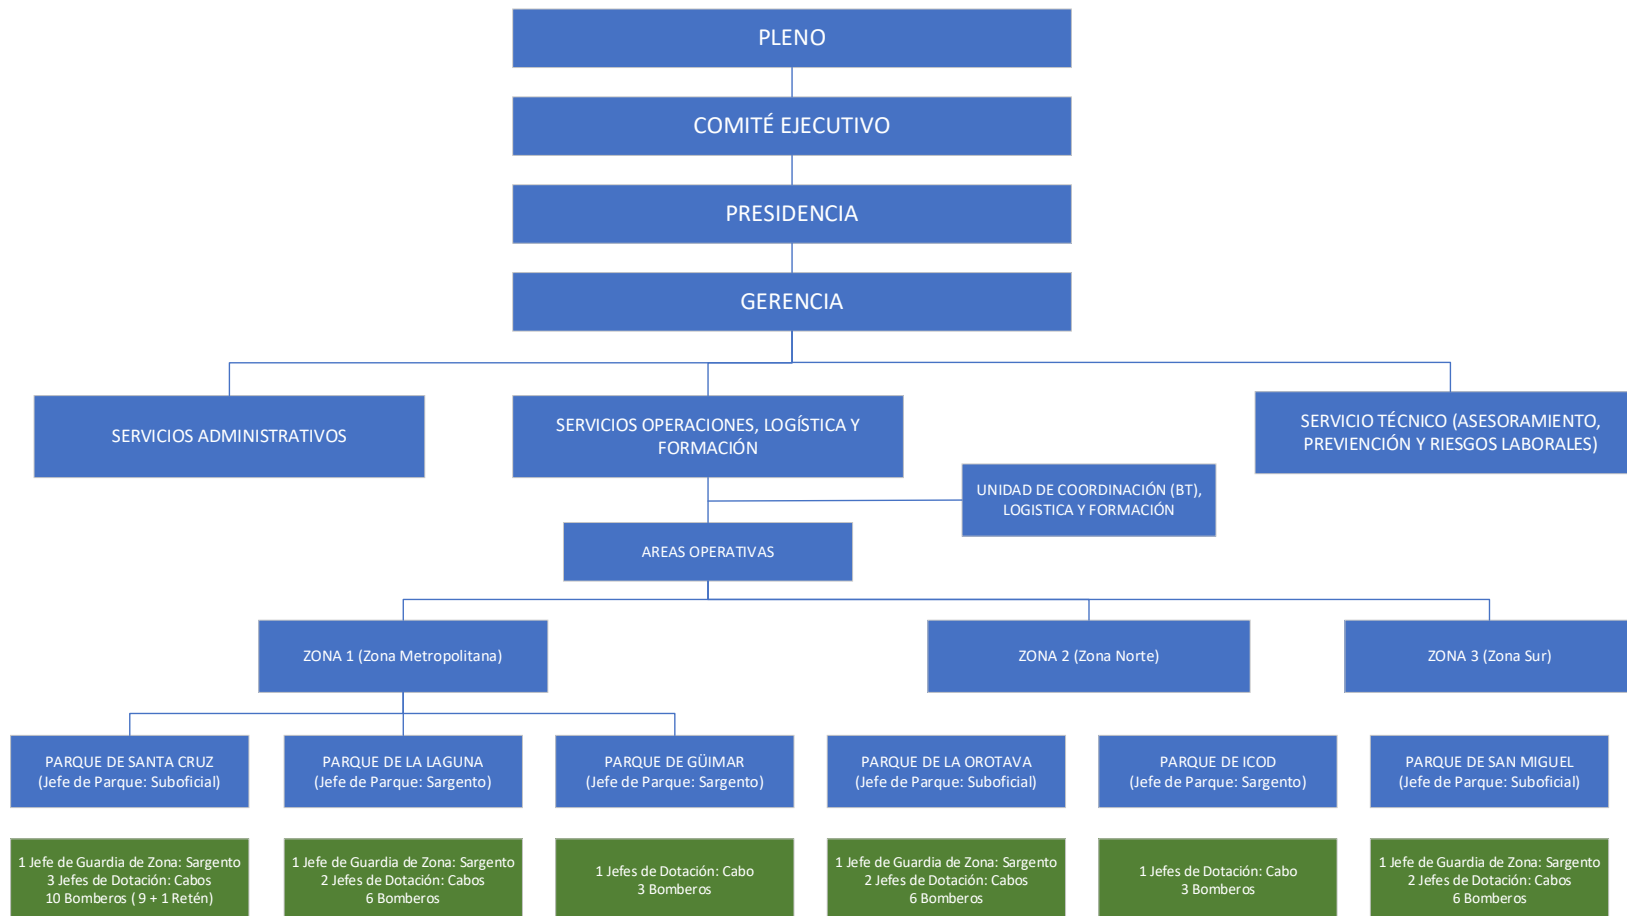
PLENO

COMITÉ EJECUTIVO

PRESIDENCIA

GERENCIA

SERVICIOS ADMINISTRATIVOS

SERVICIOS OPERACIONES, LOGÍSTICA Y FORMACIÓN

SERVICIO TÉCNICO (ASESORAMIENTO, PREVENCIÓN Y RIESGOS LABORALES)

UNIDAD DE COORDINACIÓN (BT), LOGISTICA Y FORMACIÓN

AREAS OPERATIVAS

ZONA 1 (Zona Metropolitana)

ZONA 2 (Zona Norte)

ZONA 3 (Zona Sur)

PARQUE DE SANTA CRUZ (Jefe de Parque: Suboficial)

PARQUE DE LA LAGUNA (Jefe de Parque: Sargento)

PARQUE DE GÜIMAR (Jefe de Parque: Sargento)

PARQUE DE LA OROTAVA (Jefe de Parque: Suboficial)

PARQUE DE ICOD (Jefe de Parque: Sargento)

PARQUE DE SAN MIGUEL (Jefe de Parque: Suboficial)

1 Jefe de Guardia de Zona: Sargento
3 Jefes de Dotación: Cabos
10 Bomberos ( 9 + 1 Retén)

1 Jefe de Guardia de Zona: Sargento
2 Jefes de Dotación: Cabos
6 Bomberos

1 Jefes de Dotación: Cabo
3 Bomberos

1 Jefe de Guardia de Zona: Sargento
2 Jefes de Dotación: Cabos
6 Bomberos

1 Jefes de Dotación: Cabo
3 Bomberos

1 Jefe de Guardia de Zona: Sargento
2 Jefes de Dotación: Cabos
6 Bomberos